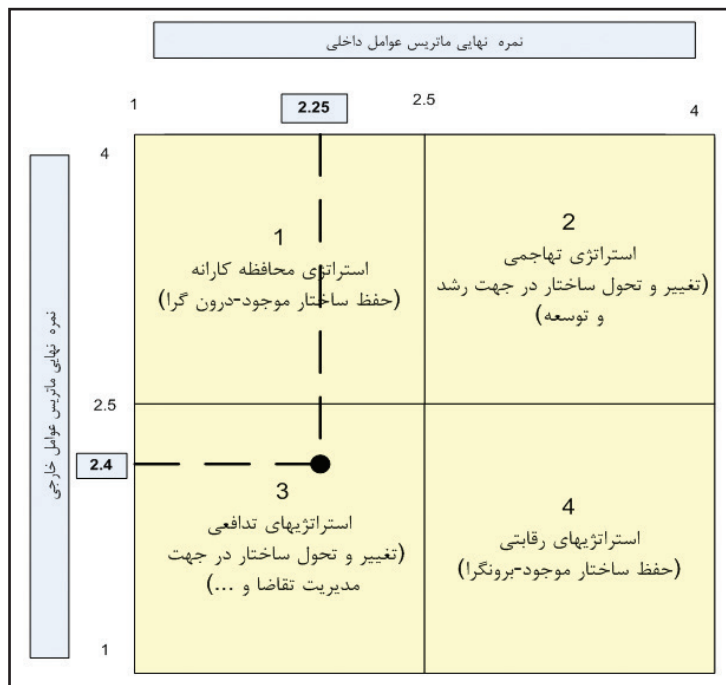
نمره نهایی ماتریس عوامل داخلی

1
2.25
2.5
4

4

1
استراتژی محافظه کارانه
(حفظ ساختار موجود-درون گرا)

2
استراتژی تهاجمی
(تغییر و تحول ساختار در جهت رشد و توسعه)

نمره نهایی ماتریس عوامل خارجی

2.5
2.4

3
استراتژیهای تدافعی
(تغییر و تحول ساختار در جهت مدیریت تقاضا و ...)

4
استراتژیهای رقابتی
(حفظ ساختار موجود-برونگرا)

1